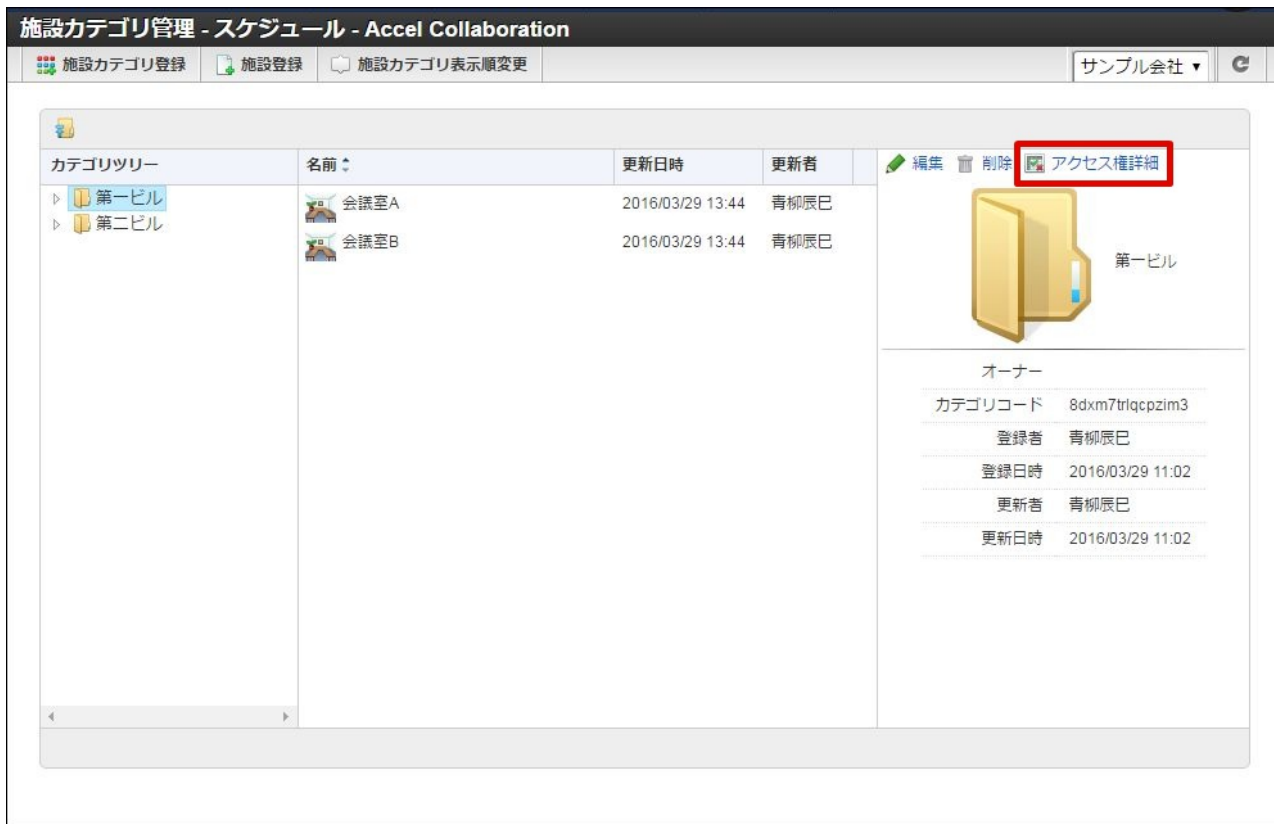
施設カテゴリ管理 - スケジュール - Accel Collaboration

施設カテゴリ登録 施設登録 施設カテゴリ表示順変更

サンプル会社 ▾

| カテゴリツリー | 名前 | 更新日時 | 更新者 |
|---|---|---|---|
| 第一ビル | 会議室A | 2016/03/29 13:44 | 青柳辰巳 |
| 第二ビル | 会議室B | 2016/03/29 13:44 | 青柳辰巳 |

編集 削除 アクセス権詳細

第一ビル

| | |
|---|---|
| オーナー | |
| カテゴリコード | 8dxm7trlqcpzim3 |
| 登録者 | 青柳辰巳 |
| 登録日時 | 2016/03/29 11:02 |
| 更新者 | 青柳辰巳 |
| 更新日時 | 2016/03/29 11:02 |